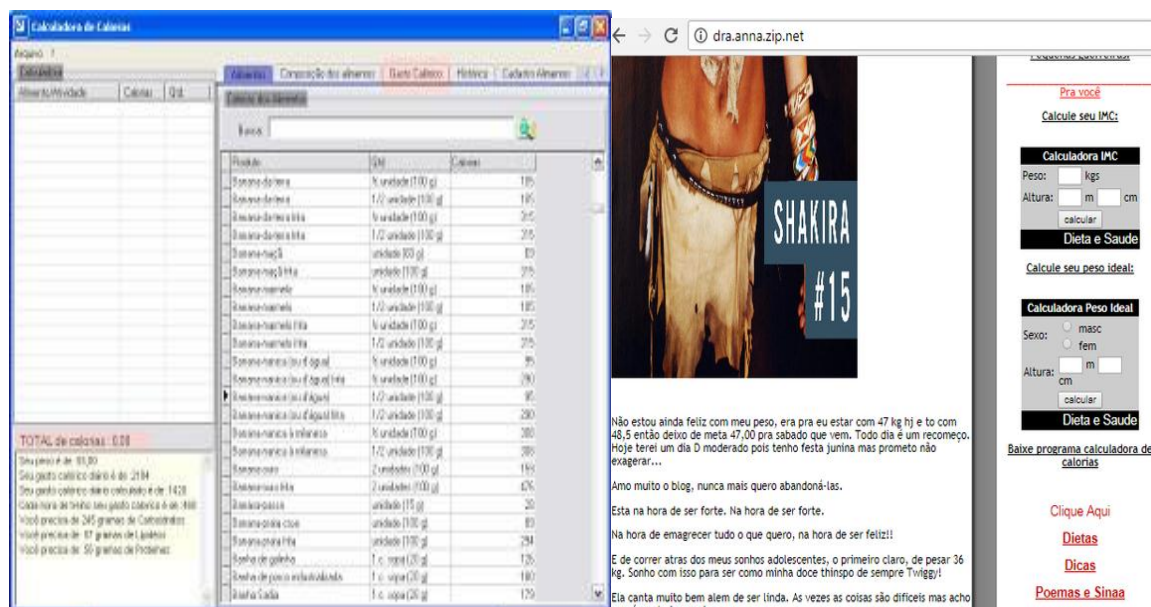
Calculadora de Calorias

Arquivo ?

Calculadora

Alimento/Atividade | Calorias | Qtd.

TOTAL de calorias : 0,00

Seu peso é de: 93,00
Seu gasto calórico diário é de: 2184
Seu gasto calórico diário calculado é de: 1428
Cada hora de treino seu gasto calórico é de: 468
Você precisa de: 245 gramas de Carboidratos
Você precisa de: 87 gramas de Lipídeos
Você precisa de: 50 gramas de Proteínas

Alimentos | Composição dos alimentos | Gasto Calórico | Histórico | Cadastro Alimentos

Calorias dos alimentos

Busca:

| Produto | Qtd | Calorias |
|---|---|---|
| Banana-da-terra | ½ unidade (100 g) | 185 |
| Banana-da-terra | 1/2 unidade (100 g) | 185 |
| Banana-da-terra frita | ½ unidade (100 g) | 315 |
| Banana-da-terra frita | 1/2 unidade (100 g) | 315 |
| Banana-maçã | unidade (60 g) | 83 |
| Banana-maçã frita | unidade (100 g) | 315 |
| Banana-marmelo | ½ unidade (100 g) | 185 |
| Banana-marmelo | 1/2 unidade (100 g) | 185 |
| Banana-marmelo frita | ½ unidade (100 g) | 315 |
| Banana-marmelo frita | 1/2 unidade (100 g) | 315 |
| Banana-nanica (ou d'água) | ½ unidade (100 g) | 95 |
| Banana-nanica (ou d'água) frita | ½ unidade (100 g) | 280 |
| Banana-nanica (ou d'água) | 1/2 unidade (100 g) | 95 |
| Banana-nanica (ou d'água) frita | 1/2 unidade (100 g) | 280 |
| Banana-nanica à milanesa | ½ unidade (100 g) | 388 |
| Banana-nanica à milanesa | 1/2 unidade (100 g) | 388 |
| Banana-ouro | 2 unidades (100 g) | 159 |
| Banana-ouro frita | 2 unidades (100 g) | 476 |
| Banana-passa | unidade (15 g) | 20 |
| Banana-prata crua | unidade (100 g) | 83 |
| Banana-prata frita | unidade (100 g) | 284 |
| Banha de galinha | 1 c. sopa (20 g) | 126 |
| Banha de porco industrializada | 1 c. sopa (20 g) | 180 |
| Banha fluida | 1 c. sopa (20 g) | 179 |

dra.anna.zip.net

SHAKIRA #15

Não estou ainda feliz com meu peso, era pra eu estar com 47 kg hj e to com 48,5 então deixo de meta 47,00 pra sabado que vem. Todo dia é um recomeço. Hoje terei um dia D moderado pois tenho festa junina mas prometo não exagerar...

Amo muito o blog, nunca mais quero abandoná-las.

Esta na hora de ser forte. Na hora de ser forte.

Na hora de emagrecer tudo o que quero, na hora de ser feliz!!

E de correr atras dos meus sonhos adolescentes, o primeiro claro, de pesar 36 kg. Sonho com isso para ser como minha doce thinspo de sempre Twiggy!

Ela canta muito bem alem de ser linda. As vezes as coisas são dificeis mas acho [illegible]

Pequenas Lezinhas!

Pra você

Calcule seu IMC:

Calculadora IMC
Peso: kgs
Altura: m cm
calcular
Dieta e Saude

Calcule seu peso ideal:

Calculadora Peso Ideal
Sexo: masc fem
Altura: m cm
calcular
Dieta e Saude

Baixe programa calculadora de calorias

Clique Aqui

Dietas

Dicas

Poemas e Sinaa